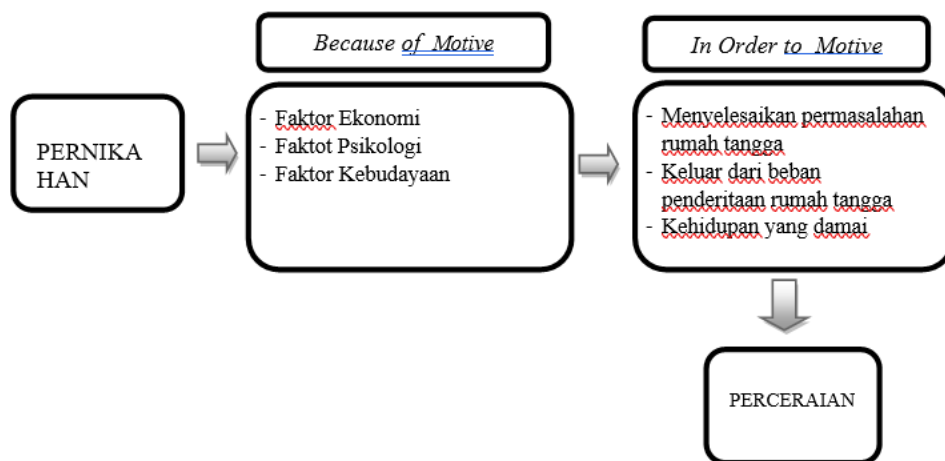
Because of Motive

In Order to Motive

PERNIKA HAN

- Faktor Ekonomi
- Faktot Psikologi
- Faktor Kebudayaan

- Menyelesaikan permasalahan rumah tangga
- Keluar dari beban penderitaan rumah tangga
- Kehidupan yang damai

PERCERAIAN